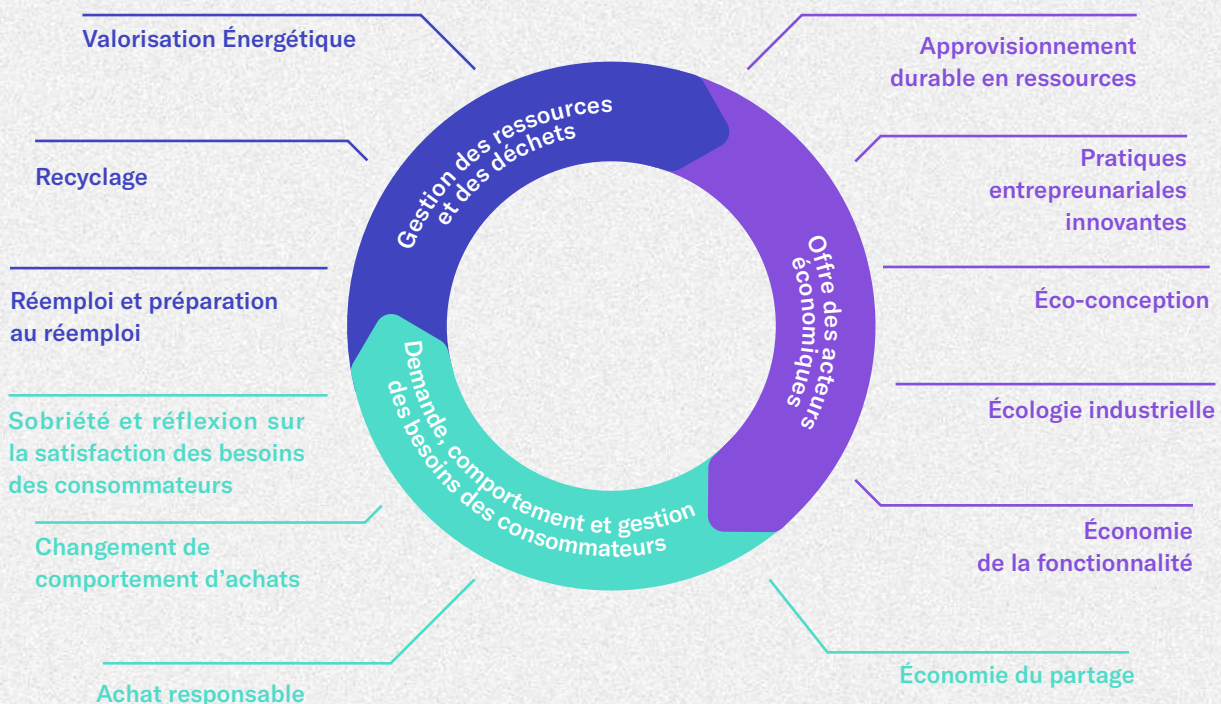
Valorisation Énergétique

Recyclage

Réemploi et préparation au réemploi

Sobriété et réflexion sur la satisfaction des besoins des consommateurs

Changement de comportement d'achats

Achat responsable

Gestion des ressources et des déchets

Offre des acteurs économiques

Demande, comportement et gestion des besoins des consommateurs

Approvisionnement durable en ressources

Pratiques entrepreunariales innovantes

Éco-conception

Écologie industrielle

Économie de la fonctionnalité

Économie du partage